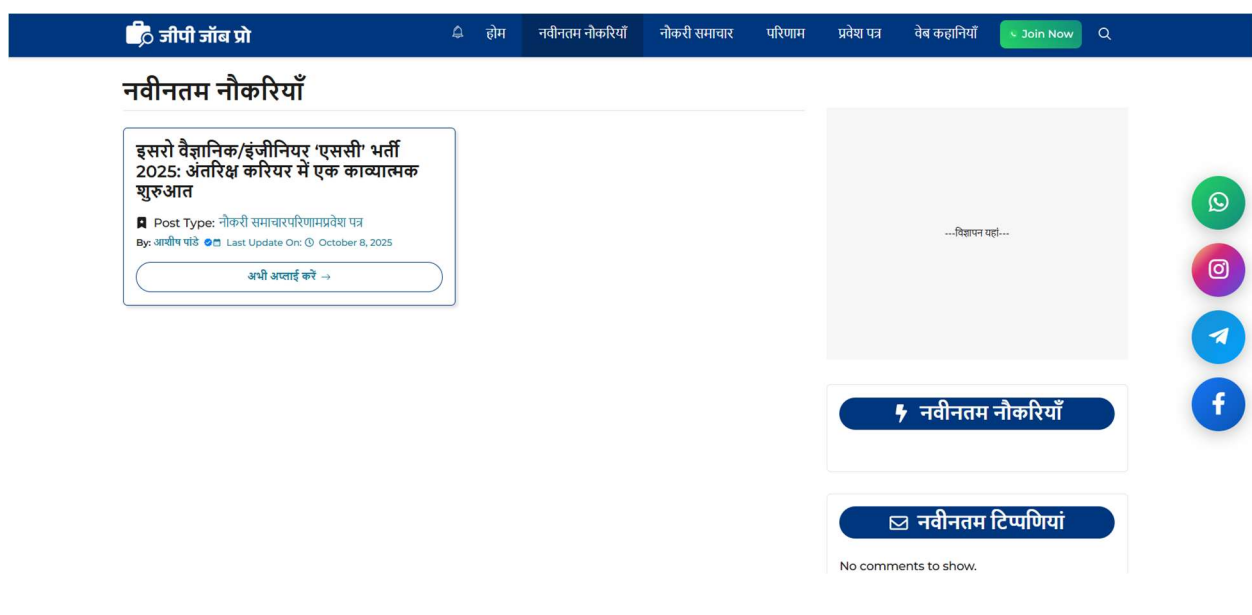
जीपी जॉब प्रो

होम नवीनतम नौकरियाँ नौकरी समाचार परिणाम प्रवेश पत्र वेब कहानियाँ Join Now

नवीनतम नौकरियाँ

इसरो वैज्ञानिक/इंजीनियर 'एससी' भर्ती 2025: अंतरिक्ष करियर में एक काव्यात्मक शुरुआत

Post Type: नौकरी समाचारपरिणामप्रवेश पत्र

By: आशीष पांडे Last Update On: October 8, 2025

अभी अप्लाई करें →

---विज्ञापन यहां---

नवीनतम नौकरियाँ

नवीनतम टिप्पणियां

No comments to show.